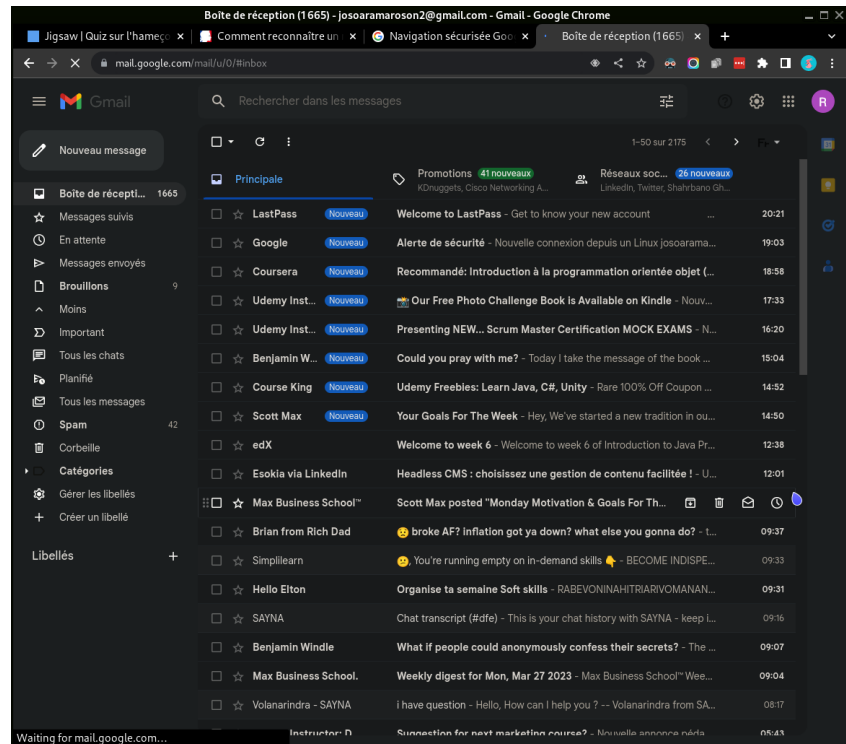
Boîte de réception (1665) - josoaramaroson2@gmail.com - Gmail - Google Chrome

Jigsaw | Quiz sur l'hameç ×
Comment reconnaître un ×
Navigation sécurisée Goo ×
Boîte de réception (1665) ×
+

mail.google.com/mail/u/0/#inbox

Gmail
Rechercher dans les messages

Nouveau message

Boîte de récepti... 1665
Messages suivis
En attente
Messages envoyés
Brouillons 9
Moins
Important
Tous les chats
Planifié
Tous les messages
Spam 42
Corbeille
Catégories
Gérer les libellés
Créer un libellé

Libellés +

1–50 sur 2175

Principale
Promotions 41 nouveaux
KDnuggets, Cisco Networking A...
Réseaux soc... 26 nouveaux
LinkedIn, Twitter, Shahrbano Gh...

| | | | |
|---|---|---|---|
| LastPass | Nouveau | Welcome to LastPass - Get to know your new account ... | 20:21 |
| Google | Nouveau | Alerte de sécurité - Nouvelle connexion depuis un Linux josoarama... | 19:03 |
| Coursera | Nouveau | Recommandé: Introduction à la programmation orientée objet (... | 18:58 |
| Udemy Inst... | Nouveau | 📸 Our Free Photo Challenge Book is Available on Kindle - Nouv... | 17:33 |
| Udemy Inst... | Nouveau | Presenting NEW... Scrum Master Certification MOCK EXAMS - N... | 16:20 |
| Benjamin W... | Nouveau | Could you pray with me? - Today I take the message of the book ... | 15:04 |
| Course King | Nouveau | Udemy Freebies: Learn Java, C#, Unity - Rare 100% Off Coupon ... | 14:52 |
| Scott Max | Nouveau | Your Goals For The Week - Hey, We've started a new tradition in ou... | 14:50 |
| edX | | Welcome to week 6 - Welcome to week 6 of Introduction to Java Pr... | 12:38 |
| Esokia via LinkedIn | | Headless CMS : choisissez une gestion de contenu facilitée ! - U... | 12:01 |
| Max Business School™ | | Scott Max posted "Monday Motivation & Goals For Th... | |
| Brian from Rich Dad | | 😟 broke AF? inflation got ya down? what else you gonna do? - t... | 09:37 |
| Simplilearn | | 😕 You're running empty on in-demand skills 👇 - BECOME INDISPE... | 09:33 |
| Hello Elton | | Organise ta semaine Soft skills - RABEVONINAHITRIARIVOMANAN... | 09:31 |
| SAYNA | | Chat transcript (#dfe) - This is your chat history with SAYNA - keep i... | 09:16 |
| Benjamin Windle | | What if people could anonymously confess their secrets? - The ... | 09:07 |
| Max Business School. | | Weekly digest for Mon, Mar 27 2023 - Max Business School™ Wee... | 09:04 |
| Volanarindra - SAYNA | | i have question - Hello, How can I help you ? -- Volanarindra from SA... | 08:17 |
| Instructor: D | | Suggestion for next marketing course? - Nouvelle annonce péda... | 05:43 |

Waiting for mail.google.com...